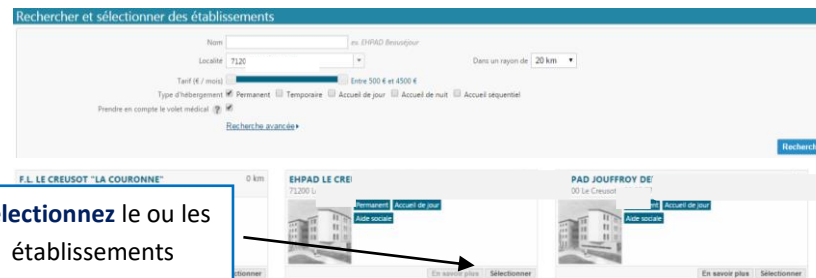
Rechercher et sélectionner des établissements

Nom
ex. EHPAD Beauséjour

Localité 7120

Dans un rayon de 20 km

Tarif (€ / mois)
Entre 500 € et 4500 €

Type d'hébergement Permanent Temporaire Accueil de jour Accueil de nuit Accueil séquentiel

Prendre en compte le volet médical

Recherche avancée

Recherch

F.L. LE CREUSOT "LA COURONNE" 0 km

EHPAD LE CREI
71200 L

Permanent Accueil de jour
Aide sociale

PAD JOUFFROY DE
00 Le Creusot

ent Accueil de jour
Aide sociale

lectionnez le ou les établissements

lectionner

En savoir plus Sélectionner

En savoir plus Sélectionner